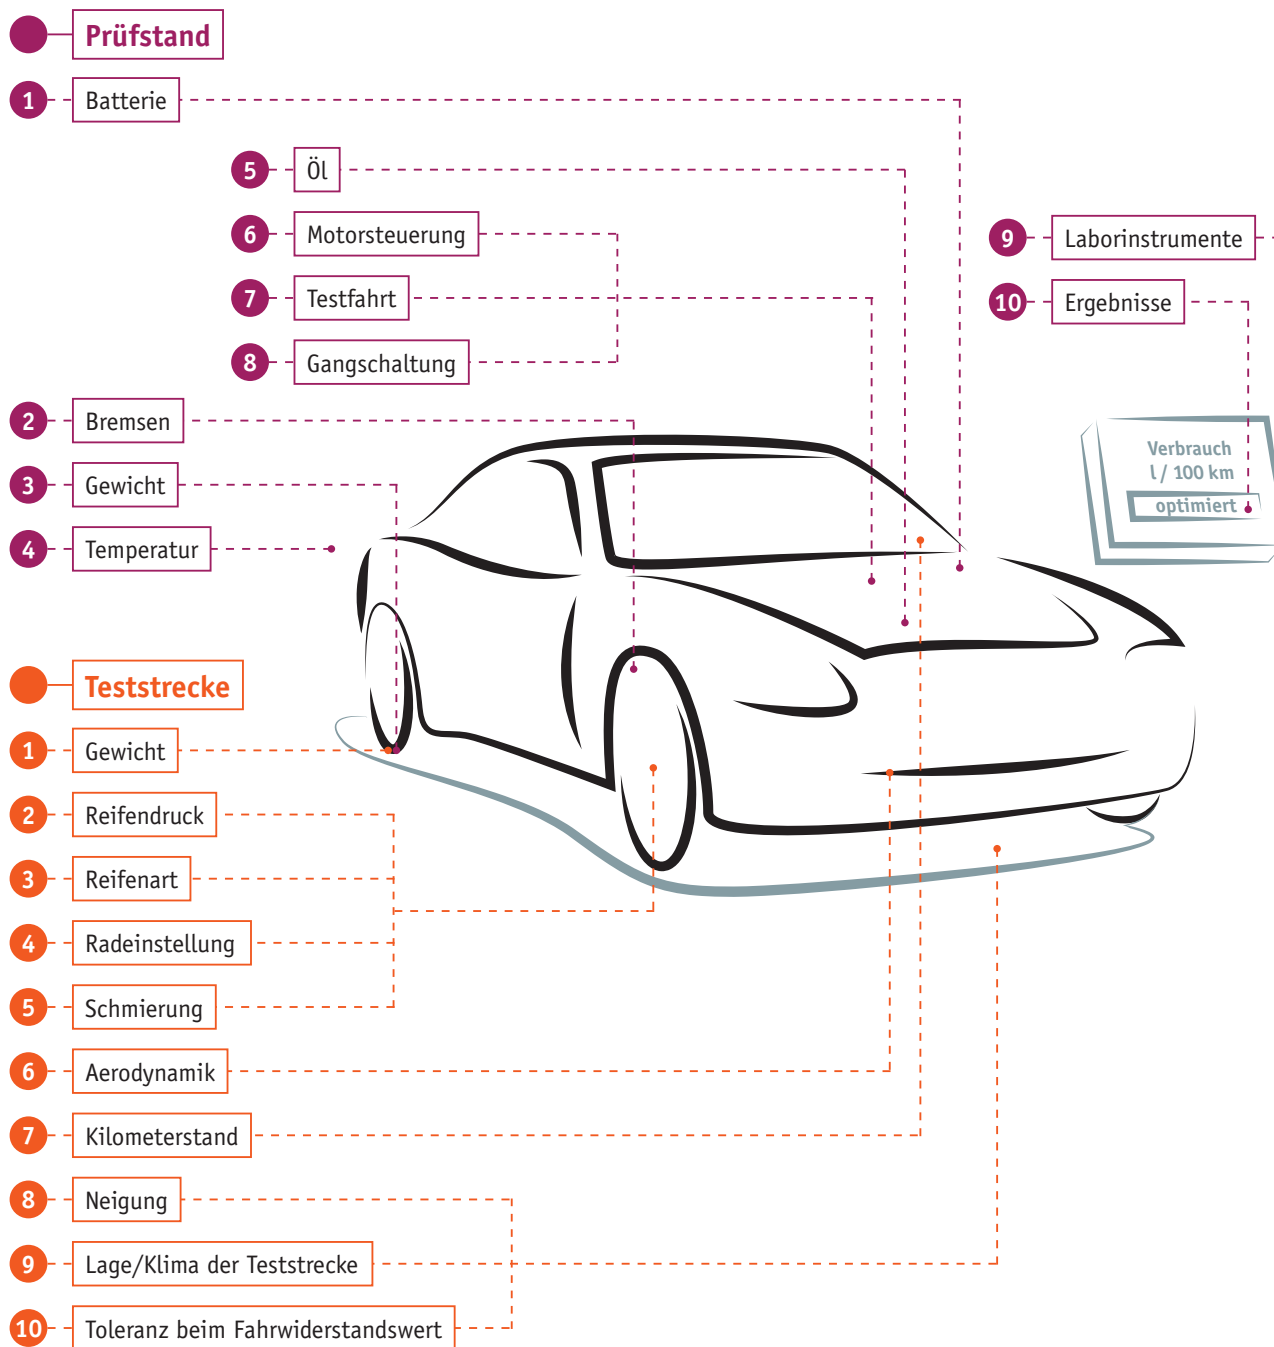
Prüfstand

1 Batterie

5 Öl

6 Motorsteuerung

7 Testfahrt

8 Gangschaltung

9 Laborinstrumente

10 Ergebnisse

2 Bremsen

3 Gewicht

4 Temperatur

Verbrauch
l / 100 km
optimiert

Teststrecke

1 Gewicht

2 Reifendruck

3 Reifenart

4 Radeinstellung

5 Schmierung

6 Aerodynamik

7 Kilometerstand

8 Neigung

9 Lage/Klima der Teststrecke

10 Toleranz beim Fahrwiderstandswert